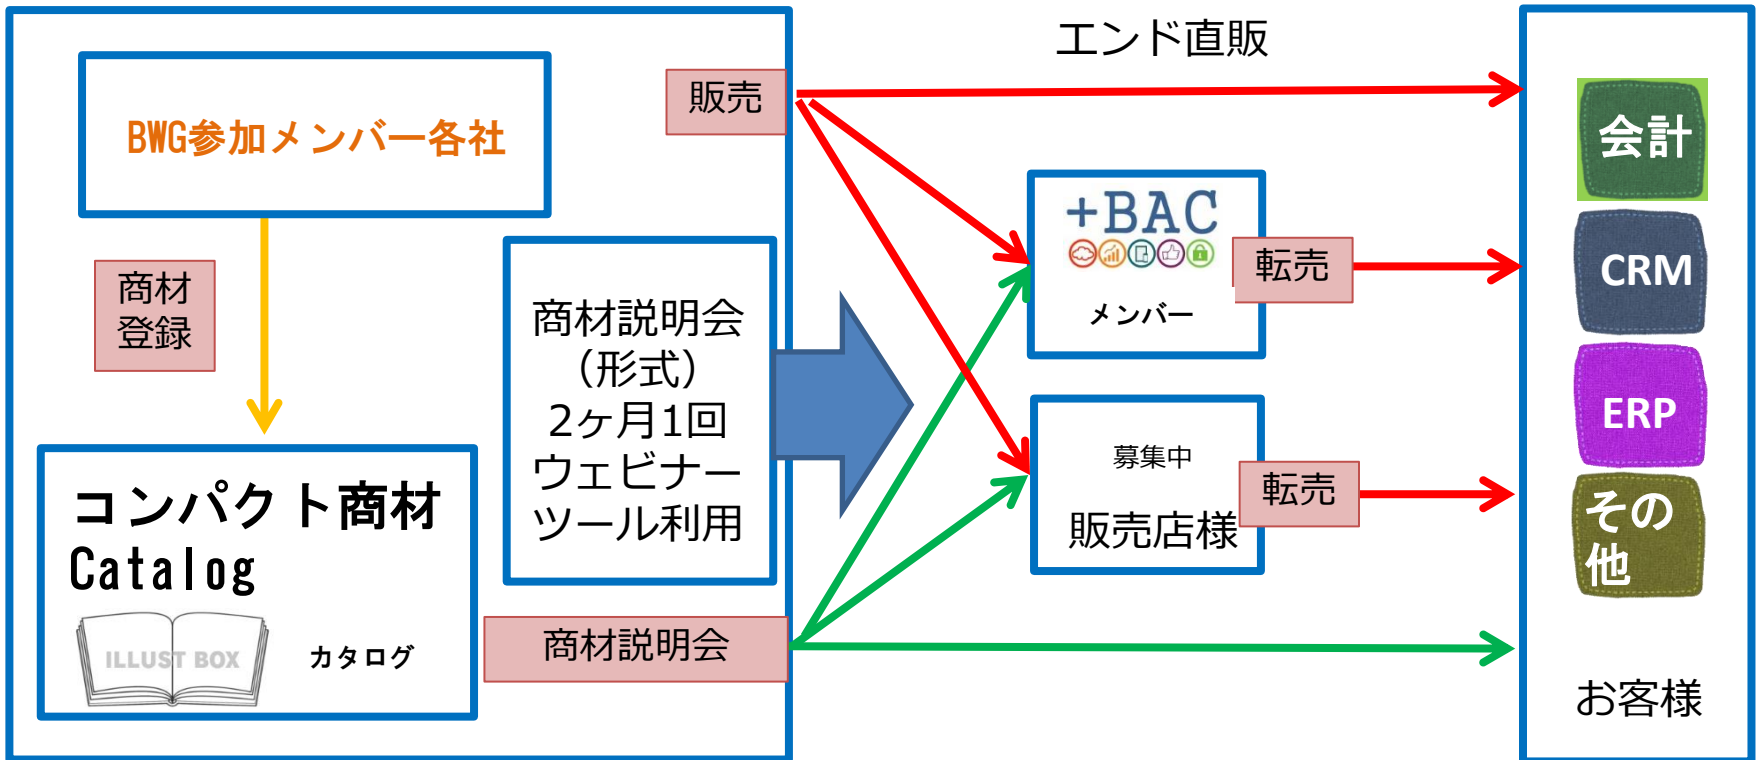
エンド直販

BWG参加メンバー各社

販売

商材登録

商材説明会
(形式)
2ヶ月1回
ウェビナー
ツール利用

コンパクト商材
Catalog

ILLUST BOX

カタログ

商材説明会

+BAC

メンバー

転売

募集中

販売店様

転売

会計

CRM

ERP

その他

お客様